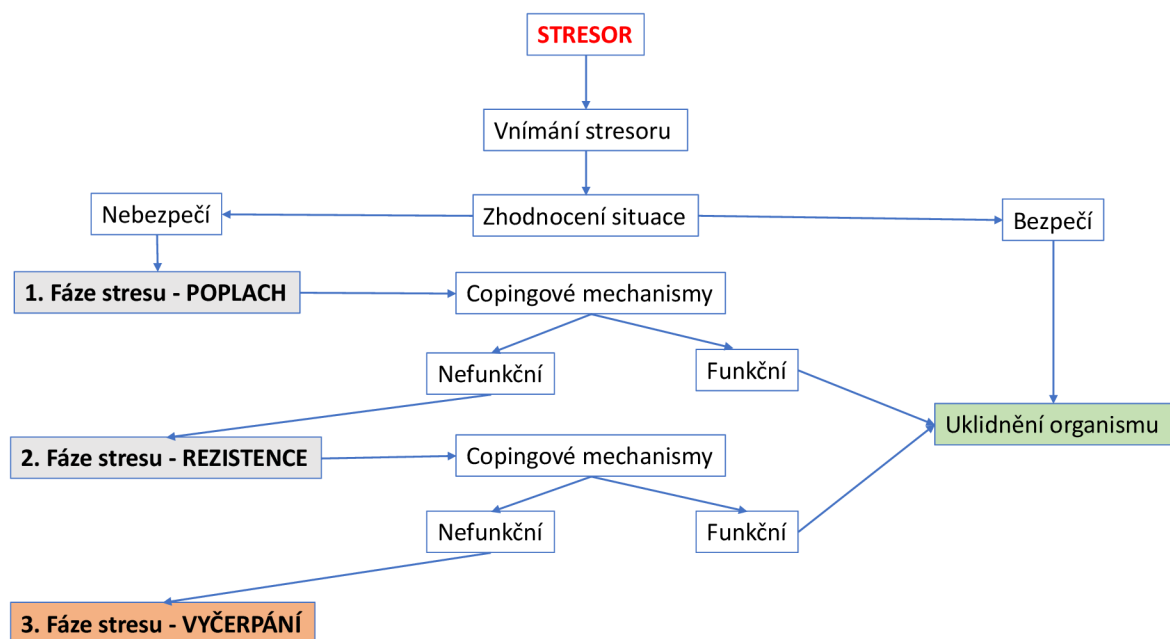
STRESOR

Vnímání stresoru

Nebezpečí

Zhodnocení situace

Bezpečí

1. Fáze stresu - POPLACH

Copingové mechanismy

Nefunkční

Funkční

Uklidnění organismu

2. Fáze stresu - REZISTENCE

Copingové mechanismy

Nefunkční

Funkční

3. Fáze stresu - VYČERPÁNÍ